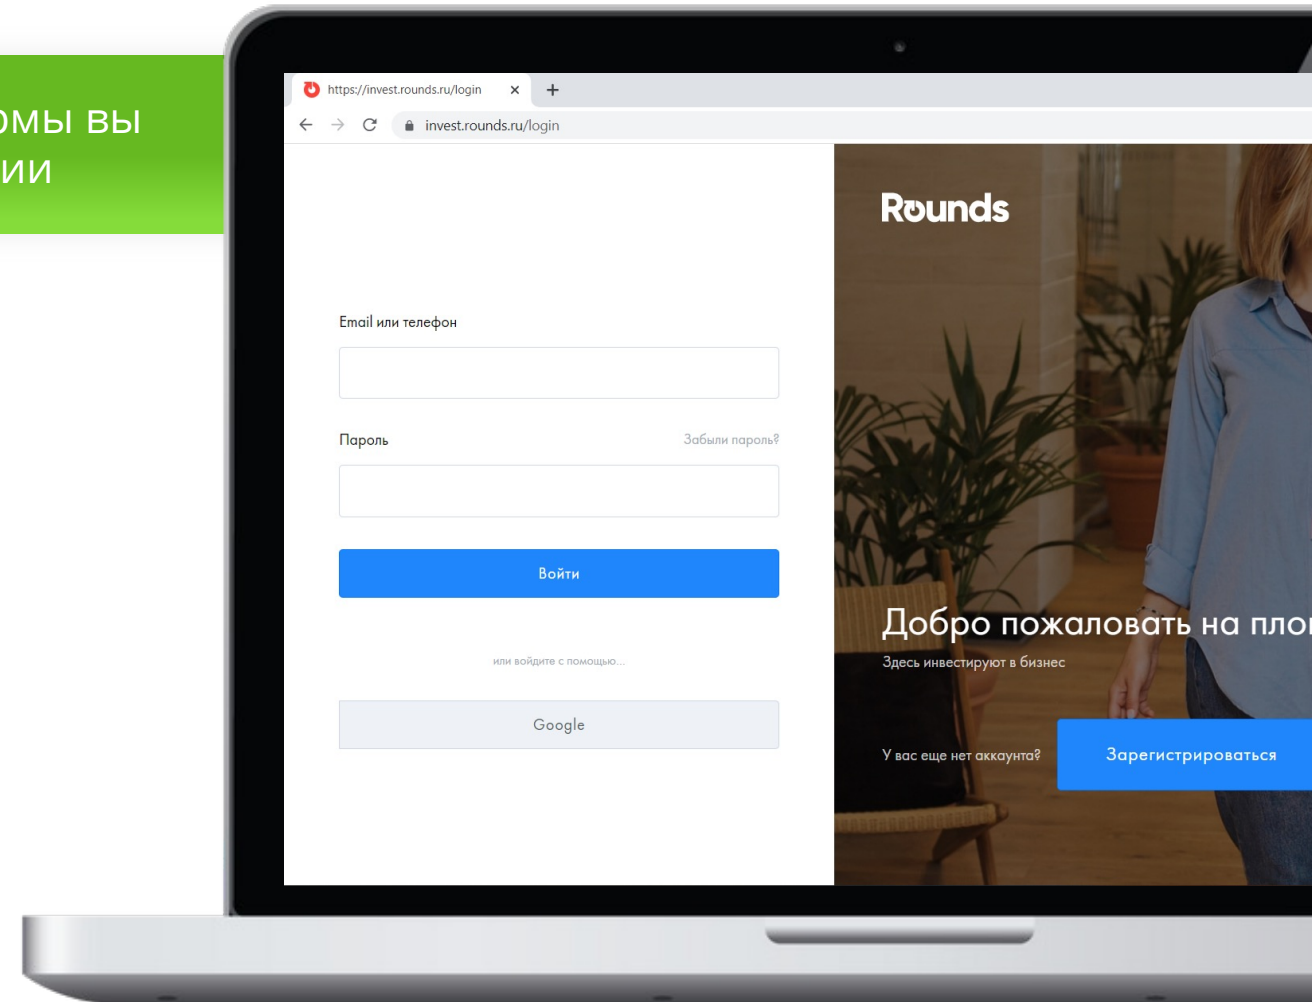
омы вы
ии

https://invest.rounds.ru/login ×
+
invest.rounds.ru/login

Email или телефон

Пароль
Забыли пароль?

Войти

или войдите с помощью...

Google

Rounds

Добро пожаловать на пло

Здесь инвестируют в бизнес

У вас еще нет аккаунта?
Зарегистрироваться